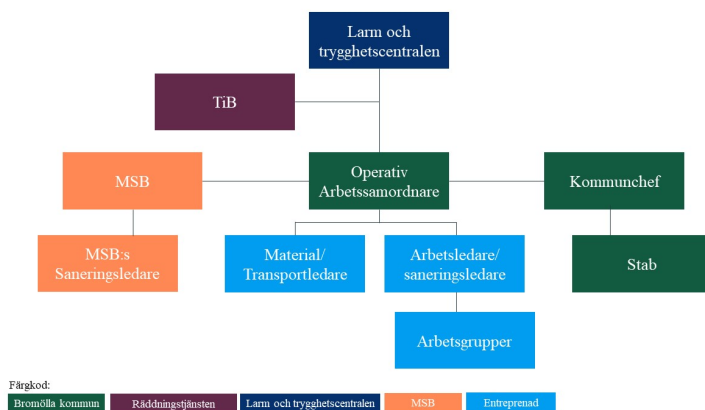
Larm och trygghetscentralen

TiB

MSB

Operativ Arbetssamordnare

Kommunchef

MSB:s Saneringsledare

Material/ Transportledare

Arbetsledare/ saneringsledare

Stab

Arbetsgrupper

Färgkod:

Bromölla kommun

Räddningstjänsten

Larm och trygghetscentralen

MSB

Entreprenad